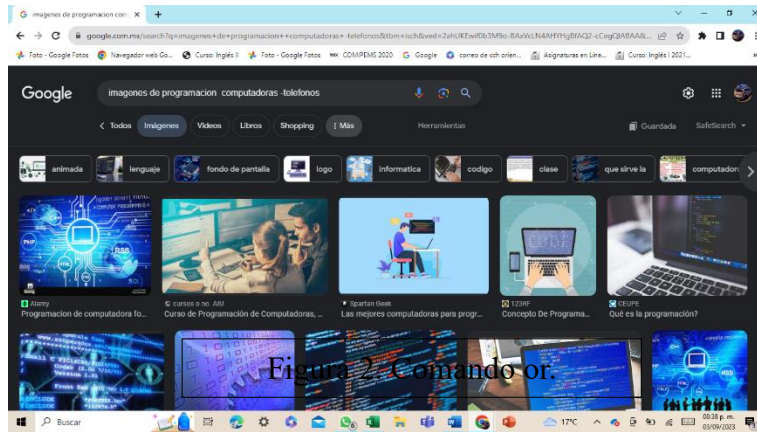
imagenes de programacion com ×
google.com.mx/search?q=imagenes+de+programacion++computadoras+-telefonos&tbm=isch&ved=2ahUKEwif0b3M9o-BAxVcLN4AHYHgBfAQ2-cCegQIABAA...
Foto - Google Fotos   Navegador web Go...   Curso: Inglés II   Foto - Google Fotos   COMIPEMS 2020   Google   correo de sch orien...   Asignaturas en Línea...   Curso: Inglés I 2021...

Google
imagenes de programacion computadoras -telefonos

< Todos   Imágenes   Videos   Libros   Shopping   ⋮ Más   Herramientas   Guardada   SafeSearch

animada   lenguaje   fondo de pantalla   logo   informatica   codigo   clase   que sirve la   computadora

Alamy
Programacion de computadora fo...

cursos a no. AIU
Curso de Programación de Computadoras, ...

Spartan Geek
Las mejores computadoras para progr...

123RF
Concepto De Programa...

CEUPE
Qué es la programación?

Figura 2. Comando or.

Buscar   17°C   08:38 p. m.   03/09/2023